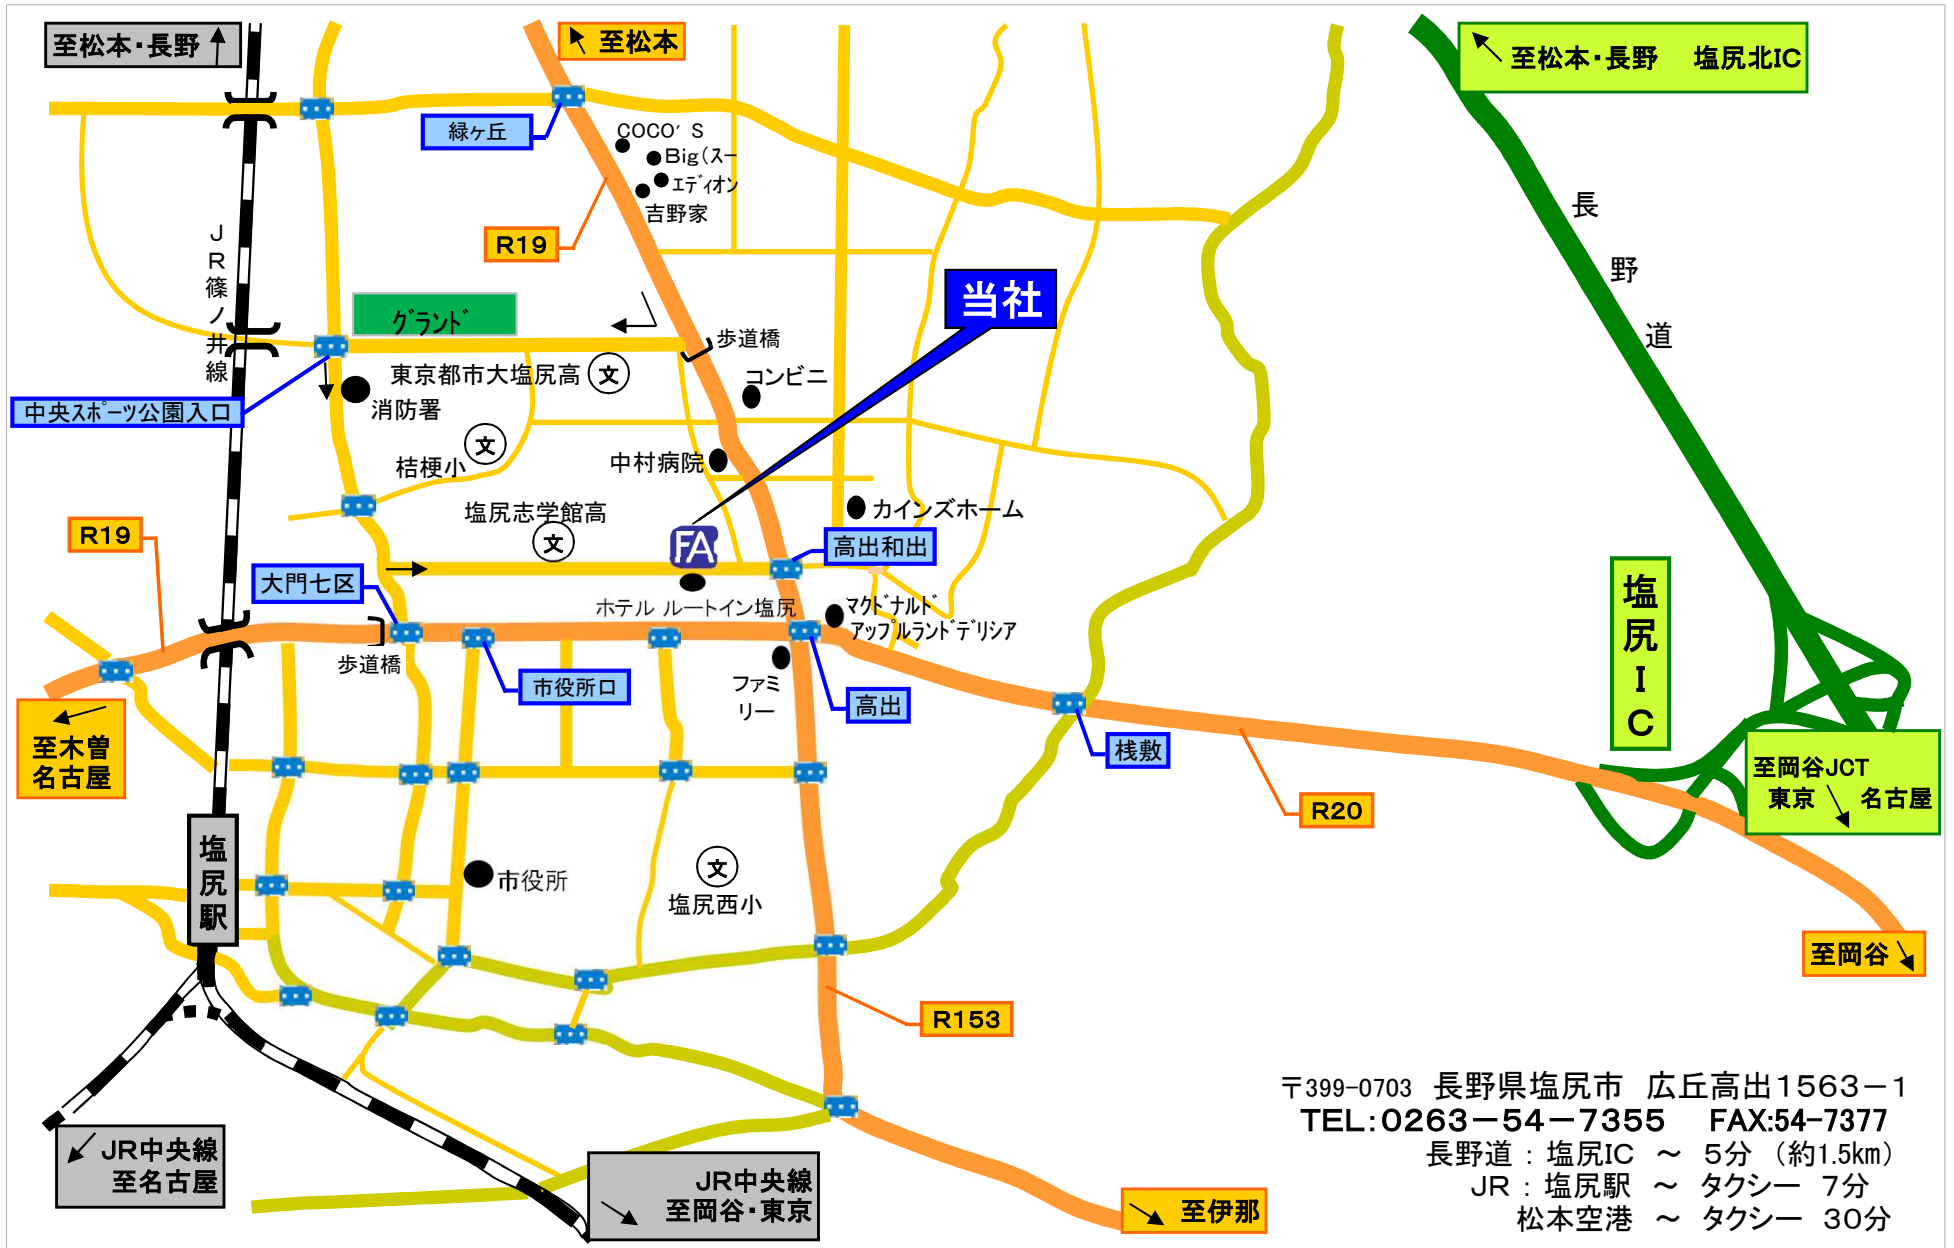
至松本･長野

至松本

至松本･長野　塩尻北IC

緑ヶ丘

COCO'S
Big(スー
エディオン
吉野家

R19

JR篠ノ井線

グランド

歩道橋

当社

東京都市大塩尻高 文

消防署

コンビニ

中央スポーツ公園入口

桔梗小 文

中村病院

長野道

塩尻志学館高 文

カインズホーム

R19

FA

高出和出

大門七区

ホテル ルートイン塩尻

マクドナルド
アップルランドデリシア

歩道橋

市役所口

ファミリー

高出

塩尻IC

至木曽
名古屋

桟敷

至岡谷JCT
東京　名古屋

R20

塩尻駅

市役所

文
塩尻西小

至岡谷

R153

〒399-0703　長野県塩尻市　広丘高出1563－1
TEL:0263－54－7355　FAX:54-7377
長野道 : 塩尻IC ～ 5分 (約1.5km)
JR : 塩尻駅 ～ タクシー 7分
松本空港 ～ タクシー 30分

JR中央線
至名古屋

JR中央線
至岡谷･東京

至伊那